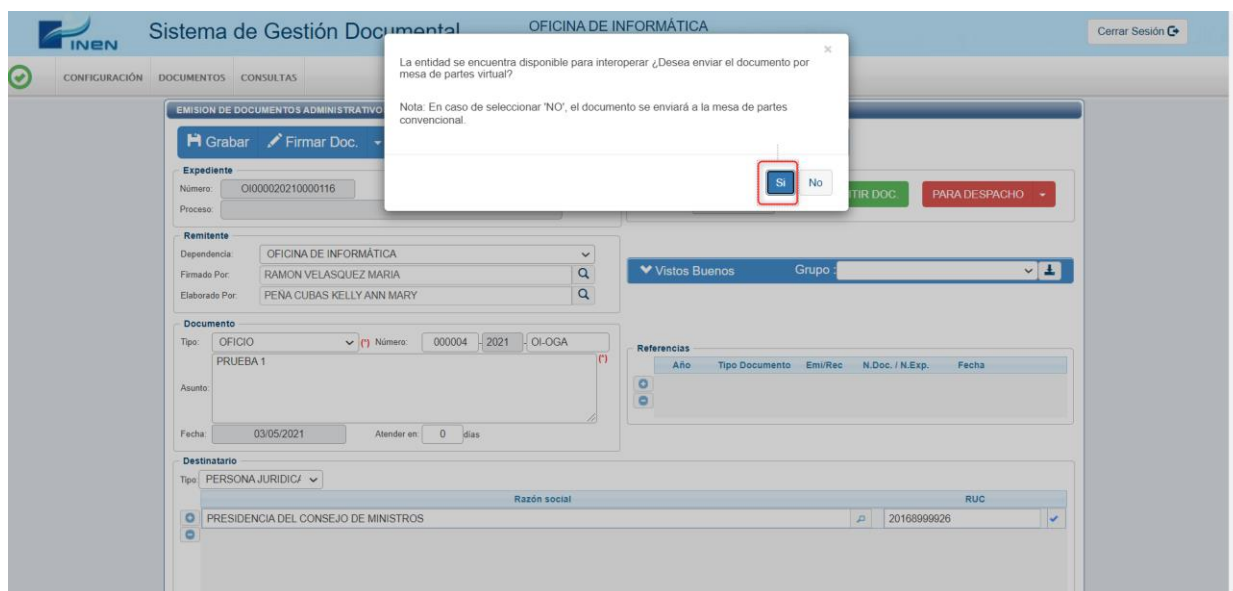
INEN Sistema de Gestión Documental OFICINA DE INFORMÁTICA

Cerrar Sesión

CONFIGURACIÓN DOCUMENTOS CONSULTAS

EMISION DE DOCUMENTOS ADMINISTRATIVO

Grabar Firmar Doc.

La entidad se encuentra disponible para interoperar ¿Desea enviar el documento por mesa de partes virtual?

Nota: En caso de seleccionar 'NO', el documento se enviará a la mesa de partes convencional.

×

Si No

Expediente
Número: OI000020210000116
Proceso:

TIR DOC. PARA DESPACHO

Remitente
Dependencia: OFICINA DE INFORMÁTICA
Firmado Por: RAMON VELASQUEZ MARIA
Elaborado Por: PEÑA CUBAS KELLY ANN MARY

Vistos Buenos Grupo :

Documento
Tipo: OFICIO (*) Número: 000004 - 2021 - OI-OGA
PRUEBA 1 (*)
Asunto:
Fecha: 03/05/2021 Atender en: 0 días

Referencias
| Año | Tipo Documento | Emi/Rec | N.Doc. / N.Exp. | Fecha |
|---|---|---|---|---|

Destinatario
Tipo: PERSONA JURIDICA

| Razón social | RUC |
|---|---|
| PRESIDENCIA DEL CONSEJO DE MINISTROS | 20168999926 |